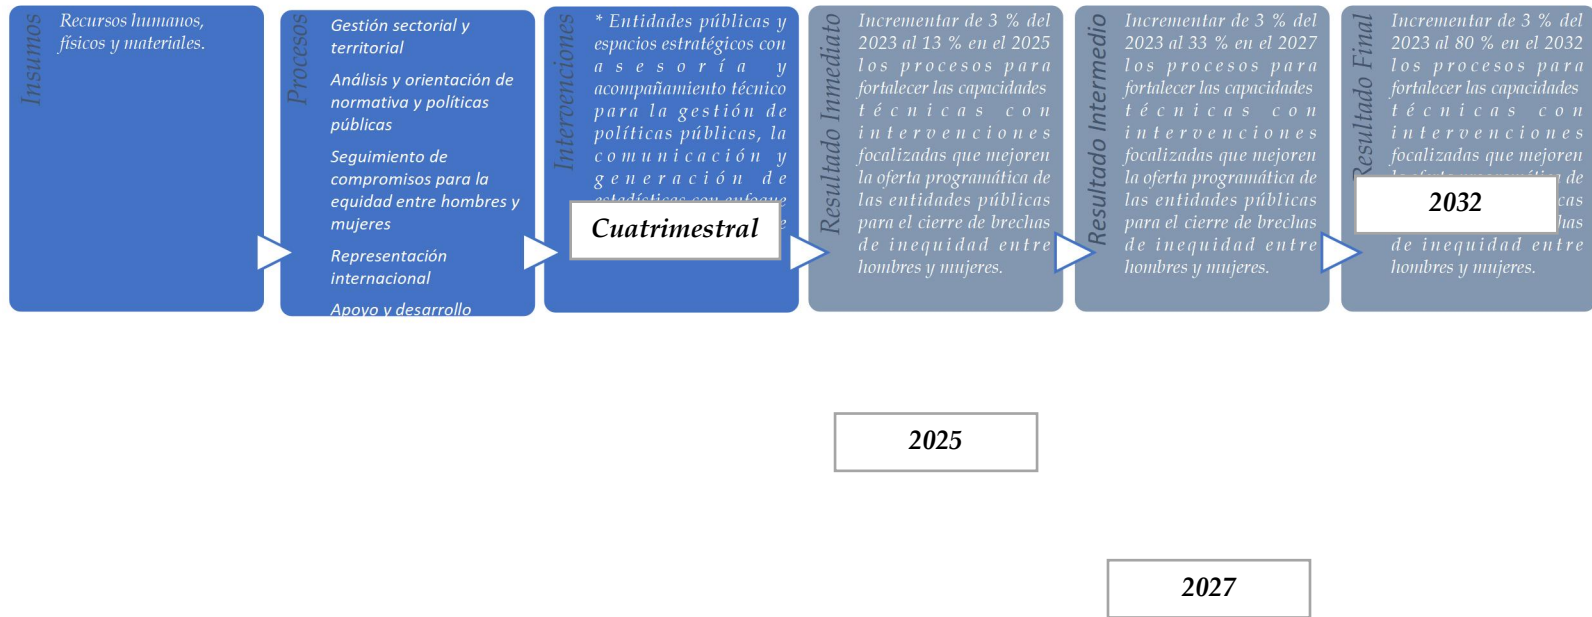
Insumos

Recursos humanos, físicos y materiales.

Procesos

Gestión sectorial y territorial

Análisis y orientación de normativa y políticas públicas

Seguimiento de compromisos para la equidad entre hombres y mujeres

Representación internacional

Apoyo y desarrollo

Intervenciones

* Entidades públicas y espacios estratégicos con asesoría y acompañamiento técnico para la gestión de políticas públicas, la comunicación y generación de estadísticas con enfoque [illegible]

Cuatrimestral

Resultado Inmediato

Incrementar de 3 % del 2023 al 13 % en el 2025 los procesos para fortalecer las capacidades técnicas con intervenciones focalizadas que mejoren la oferta programática de las entidades públicas para el cierre de brechas de inequidad entre hombres y mujeres.

Resultado Intermedio

Incrementar de 3 % del 2023 al 33 % en el 2027 los procesos para fortalecer las capacidades técnicas con intervenciones focalizadas que mejoren la oferta programática de las entidades públicas para el cierre de brechas de inequidad entre hombres y mujeres.

Resultado Final

Incrementar de 3 % del 2023 al 80 % en el 2032 los procesos para fortalecer las capacidades técnicas con intervenciones focalizadas que mejoren la oferta programática de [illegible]cas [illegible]has de inequidad entre hombres y mujeres.

2032

2025

2027